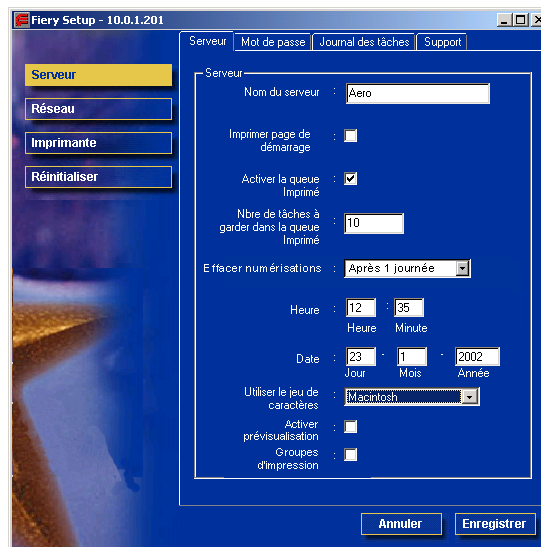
Fiery Setup - 10.0.1.201

Serveur | Mot de passe | Journal des tâches | Support

Serveur
Réseau
Imprimante
Réinitialiser

Serveur

Nom du serveur : Aero

Imprimer page de démarrage :

Activer la queue Imprimé :

Nbre de tâches à garder dans la queue Imprimé : 10

Effacer numérisations : Après 1 journée

Heure : 12 : 35
Heure Minute

Date : 23 - 1 - 2002
Jour Mois Année

Utiliser le jeu de caractères : Macintosh

Activer prévisualisation :

Groupes d'impression :

Annuler
Enregistrer